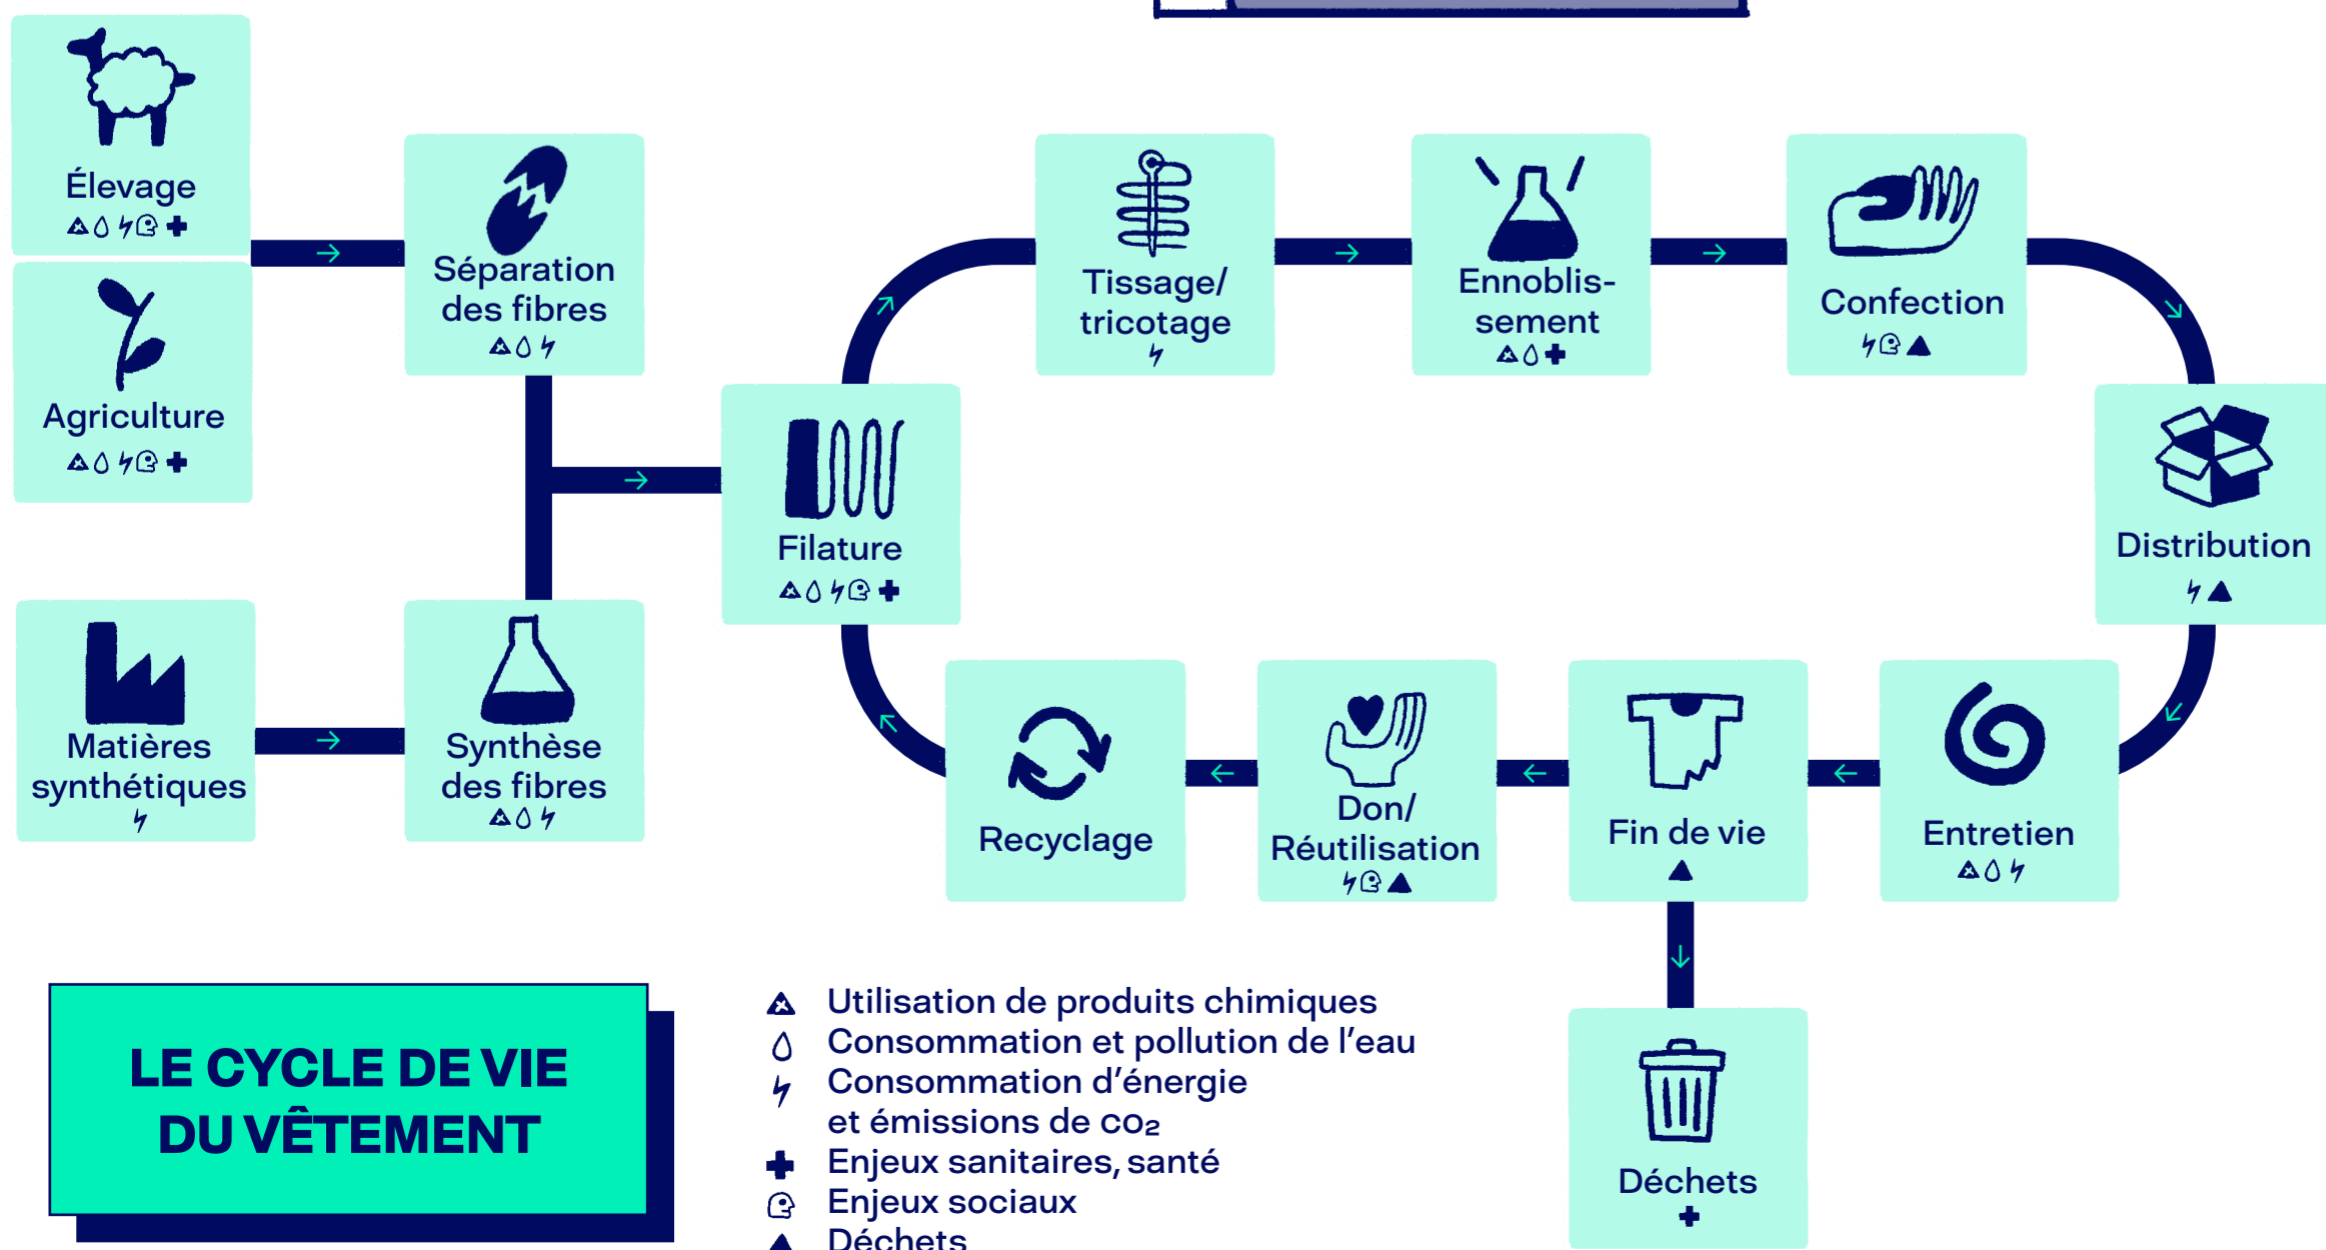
Élevage

Agriculture

Séparation des fibres

Matières synthétiques

Synthèse des fibres

Filature

Tissage/ tricotage

Ennoblissement

Confection

Distribution

Entretien

Fin de vie

Don/ Réutilisation

Recyclage

Déchets

LE CYCLE DE VIE DU VÊTEMENT

Utilisation de produits chimiques
Consommation et pollution de l'eau
Consommation d'énergie et émissions de $CO_2$
Enjeux sanitaires, santé
Enjeux sociaux
Déchets